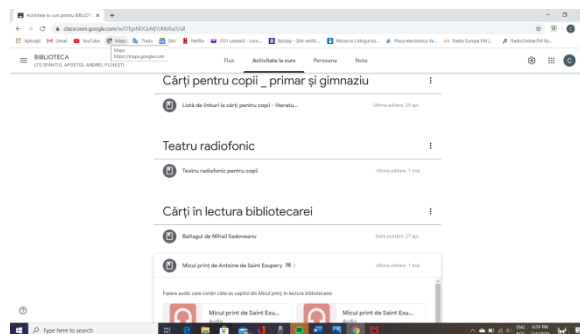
Activitate la curs pentru BIBLIOT ×  +

classroom.google.com/w/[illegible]/all

Aplicații  Gmail  YouTube  Maps  Trello  Știri  Netflix  (101 unread) - com...  Bitdefy - Știri verific...  Mozaik.ro | blogul lui...  Piața electronică Va...  Radio Europa FM L...  RadioOnline FM Ro...

Maps
https://maps.google.com

BIBLIOTECA
LTS SFÂNTUL APOSTOL ANDREI, PLOIEȘTI

Flux  Activitate la curs  Persoane  Note

Cărți pentru copii _ primar și gimnaziu

Listă de linkuri la cărți pentru copii - literatu...  Ultima editare: 29 apr.

Teatru radiofonic

Teatru radiofonic pentru copii  Ultima editare: 1 mai

Cărți în lectura bibliotecarei

Baltagul de Mihail Sadoveanu  Data postării: 27 apr.

Micul prinț de Antoine de Saint Exupery  Ultima editare: 1 mai

Fișiere audio care conțin câte un capitol din Micul prinț, în lectura bibliotecarei

Micul prinț de Saint Exu...
Audio

Micul prinț de Saint Exu...
Audio

Type here to search

6:59 PM
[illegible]